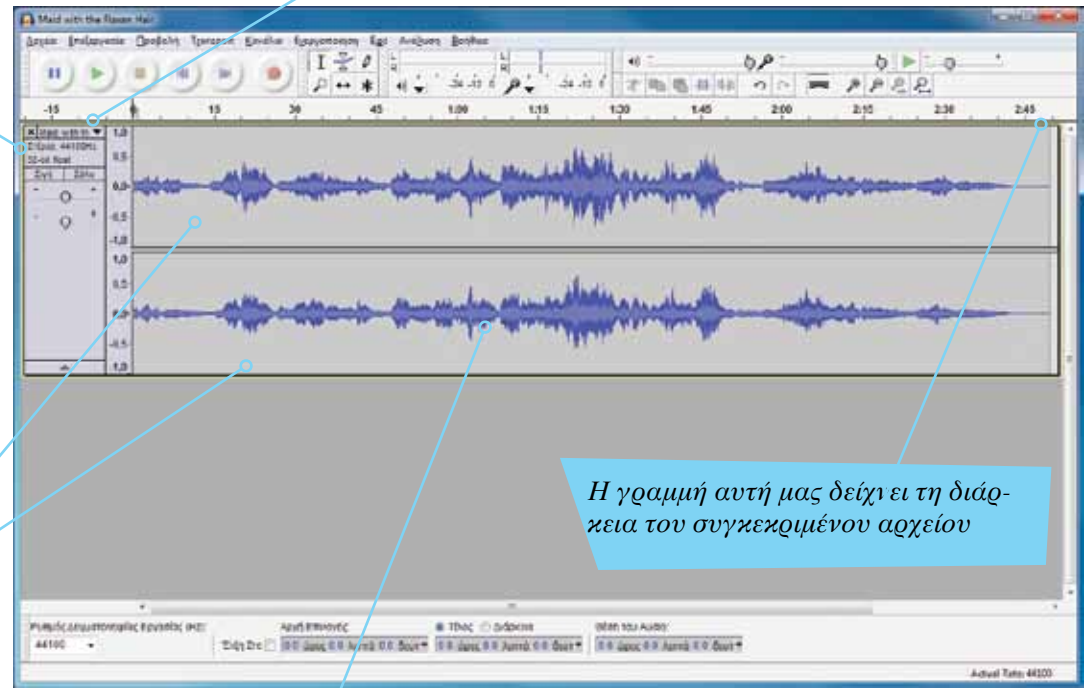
Maid with the Flaxen Hair

Αρχείο Επεξεργασία Προβολή Τρέχουσα Κανάλια Εφαρμογή Ανάλυση Βοήθεια

-15 0 15 30 45 1:00 1:15 1:30 1:45 2:00 2:15 2:30 2:45

Maid with th
Στέρεο, 44100Hz
32-bit float
Σίγη Σόλο

1,0 0,5 0,0 -0,5 -1,0
1,0 0,5 0,0 -0,5 -1,0

Η γραμμή αυτή μας δείχνει τη διάρκεια του συγκεκριμένου αρχείου

Ρυθμός δειγματοληψίας Εργασίας (Hz):
44100
Αρχή Επιλογής:
Τέλος Διάρκεια
Θέση του Audio:

Actual Rate: 44100